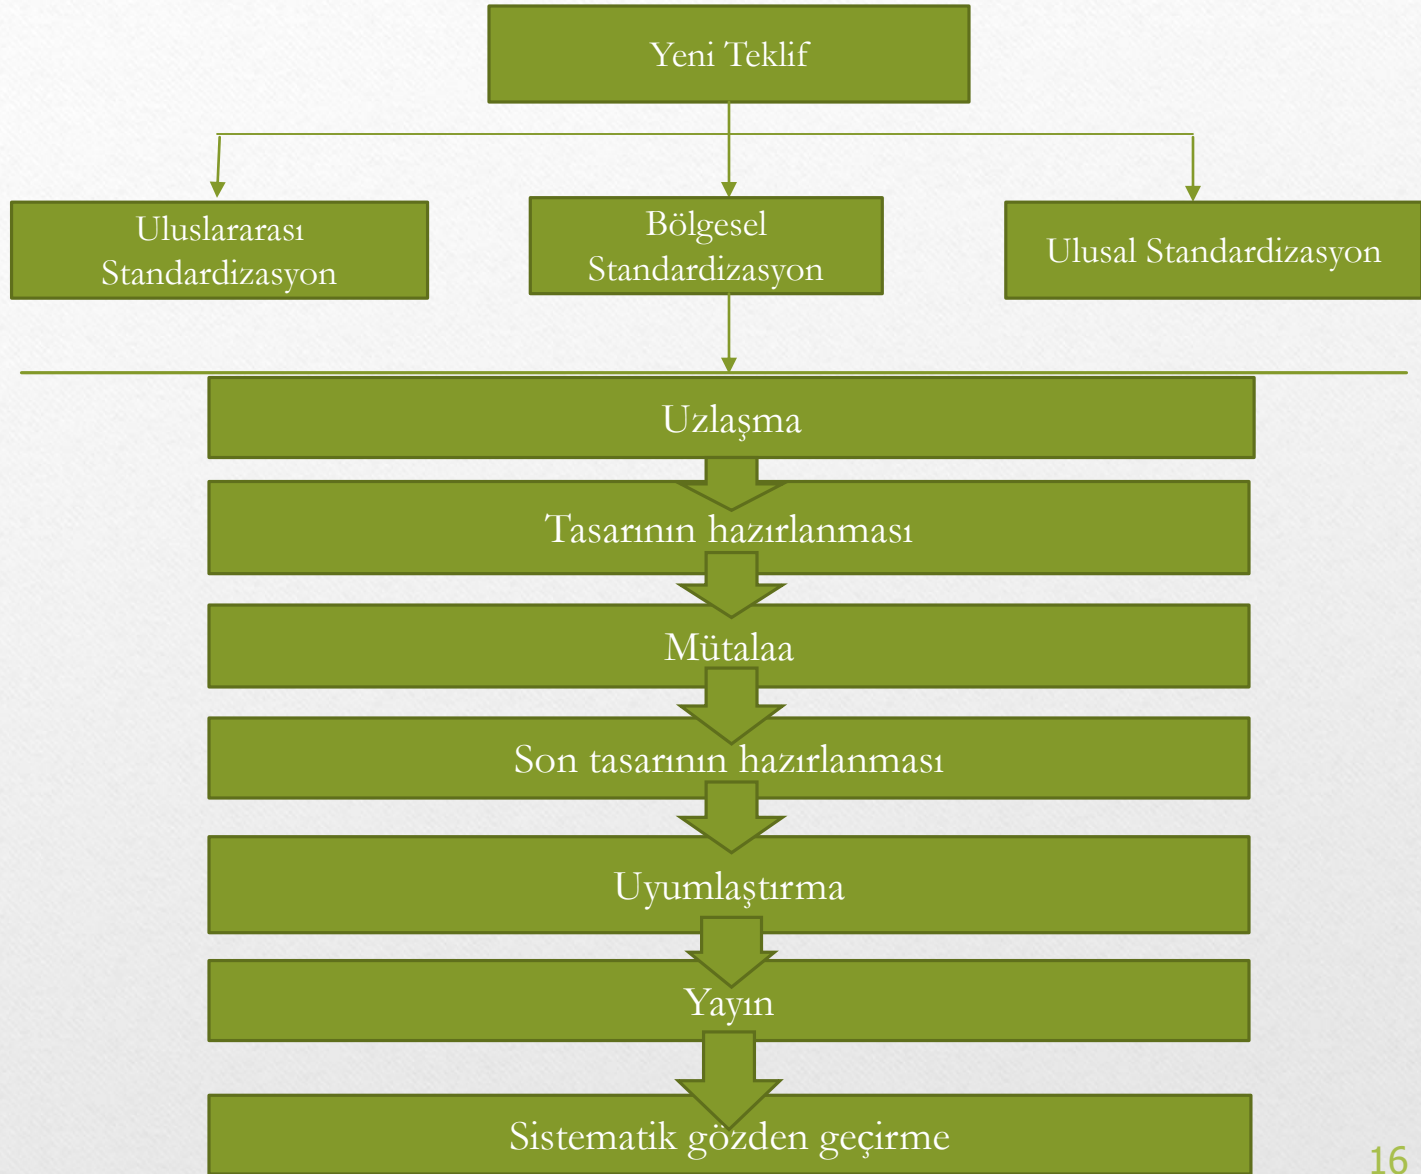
Yeni Teklif

Uluslararası Standardizasyon

Bölgesel Standardizasyon

Ulusal Standardizasyon

Uzlaşma

Tasarının hazırlanması

Mütalaa

Son tasarının hazırlanması

Uyumlaştırma

Yayın

Sistematik gözden geçirme

16